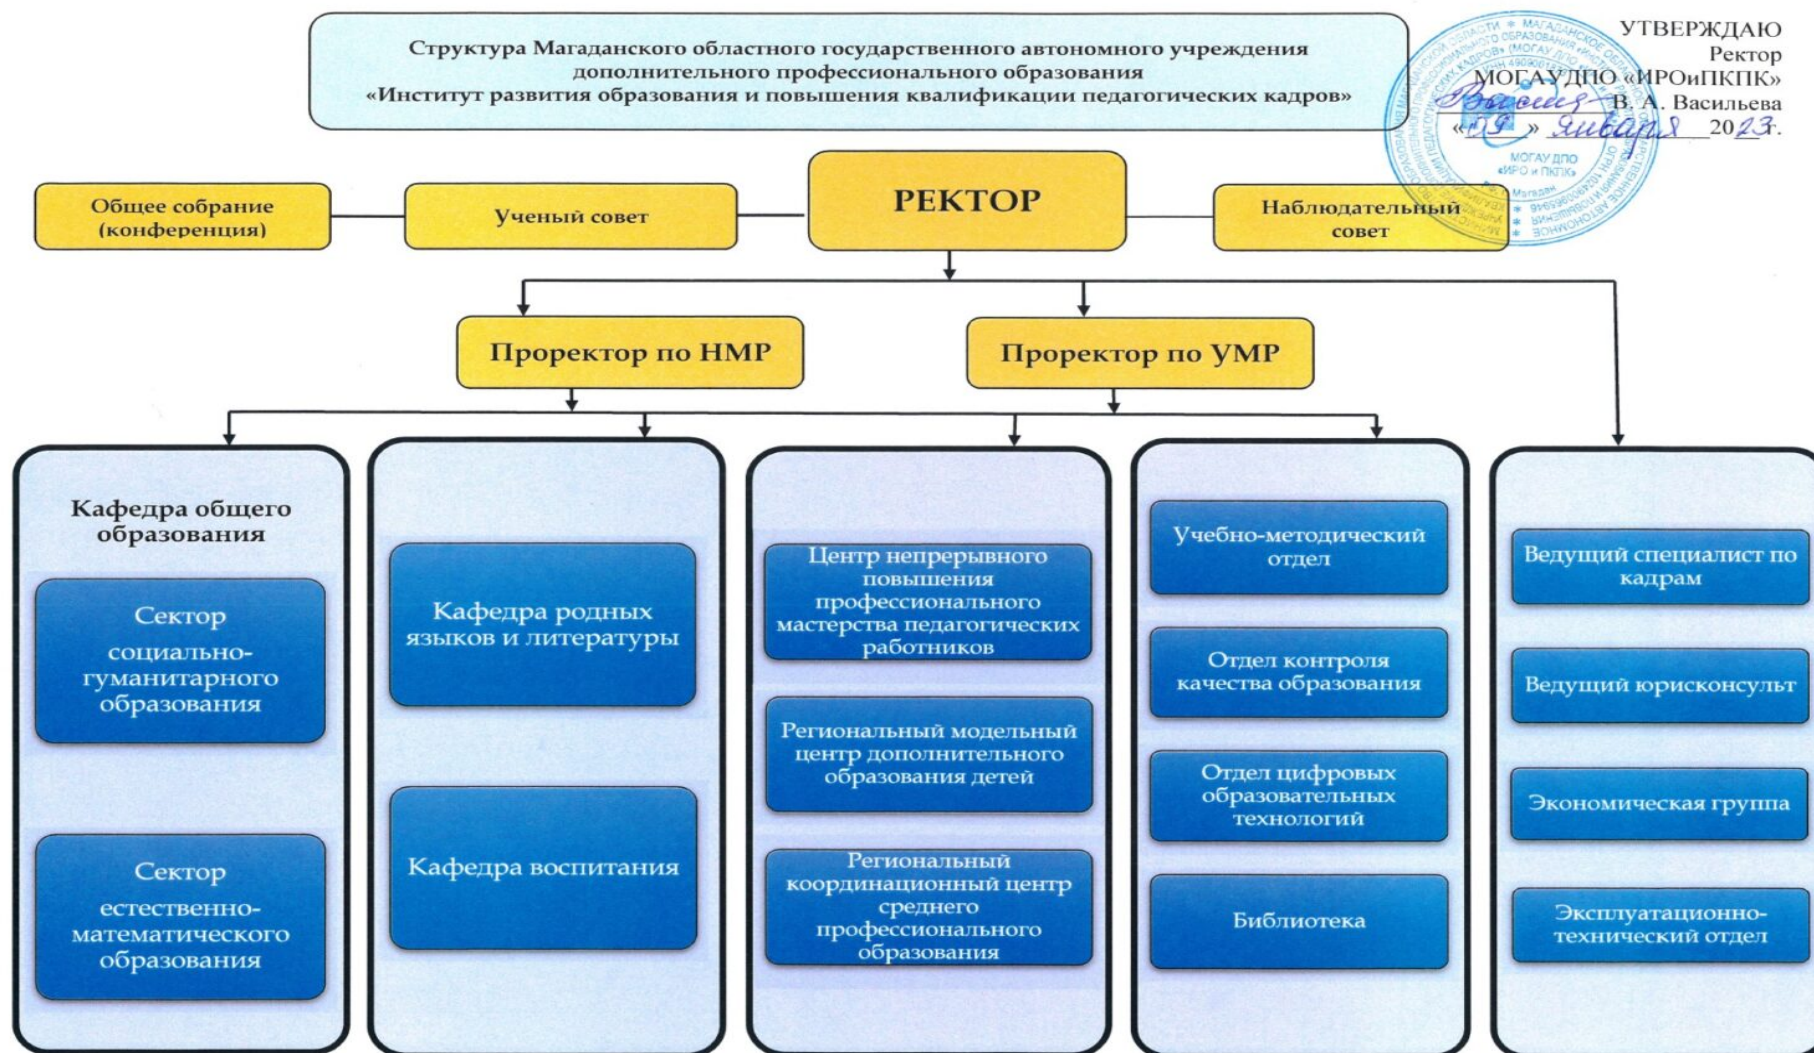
Структура Магаданского областного государственного автономного учреждения дополнительного профессионального образования «Институт развития образования и повышения квалификации педагогических кадров»

УТВЕРЖДАЮ
Ректор
МОГАУДПО «ИРОиПКПК»
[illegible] В. А. Васильева
«19» января 2023 г.

МОГАУ ДПО «ИРО и ПКПК» Магадан

Общее собрание (конференция)

Ученый совет

РЕКТОР

Наблюдательный совет

Проректор по НМР

Проректор по УМР

Кафедра общего образования

Сектор социально-гуманитарного образования

Сектор естественно-математического образования

Кафедра родных языков и литературы

Кафедра воспитания

Центр непрерывного повышения профессионального мастерства педагогических работников

Региональный модельный центр дополнительного образования детей

Региональный координационный центр среднего профессионального образования

Учебно-методический отдел

Отдел контроля качества образования

Отдел цифровых образовательных технологий

Библиотека

Ведущий специалист по кадрам

Ведущий юрисконсульт

Экономическая группа

Эксплуатационно-технический отдел